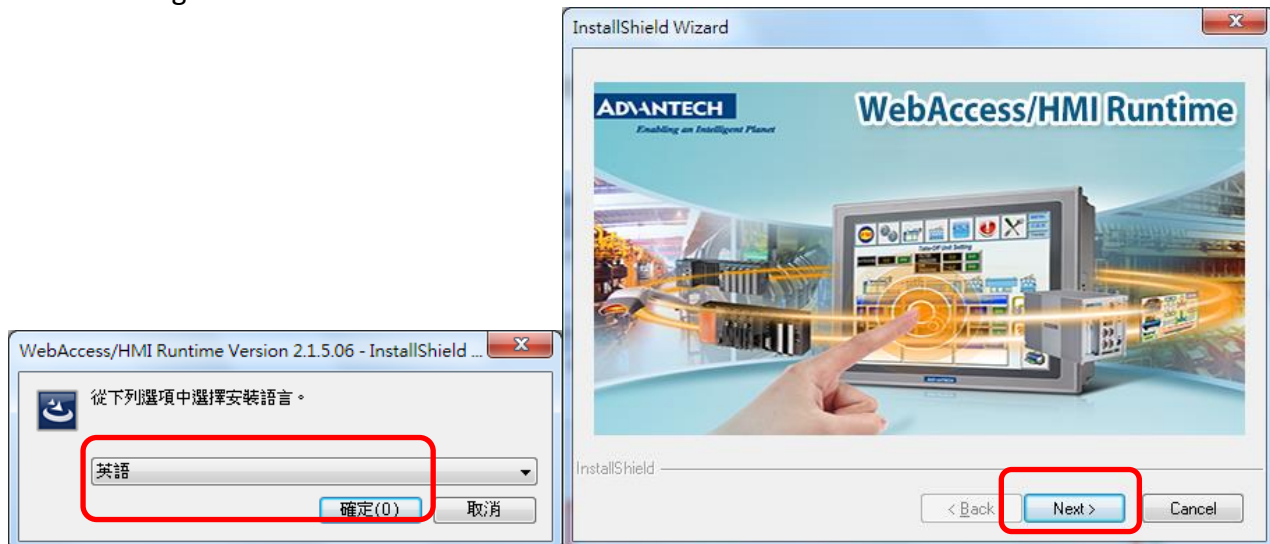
WebAccess/HMI Runtime Version 2.1.5.06 - InstallShield ...

從下列選項中選擇安裝語言。

英語

確定(O)

取消

InstallShield Wizard

ADVANTECH
Enabling an Intelligent Planet

WebAccess/HMI Runtime

InstallShield

< Back

Next >

Cancel